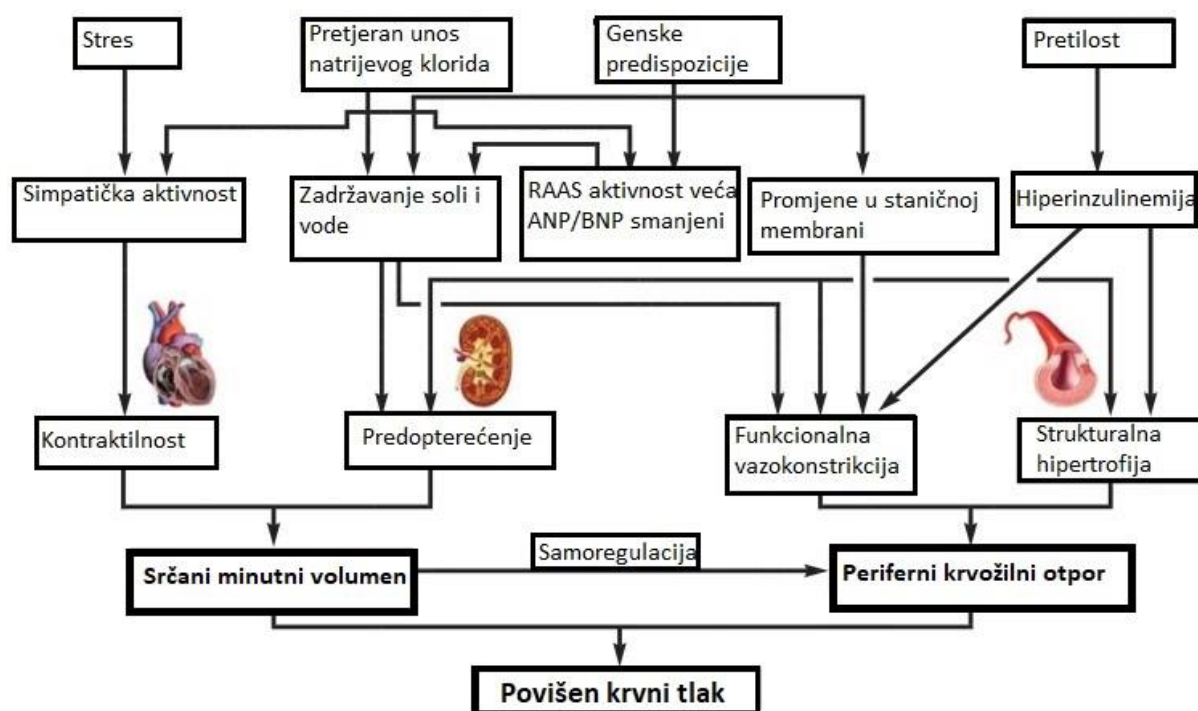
Stres

Pretjeran unos natrijevog klorida

Genske predispozicije

Pretilost

Simpatička aktivnost

Zadržavanje soli i vode

RAAS aktivnost veća ANP/BNP smanjeni

Promjene u staničnoj membrani

Hiperinzulinemija

Kontraktilnost

Predopterećenje

Funkcionalna vazokonstrikcija

Strukturalna hipertrofija

Samoregulacija

**Srčani minutni volumen**

**Periferni krvožilni otpor**

**Povišen krvni tlak**